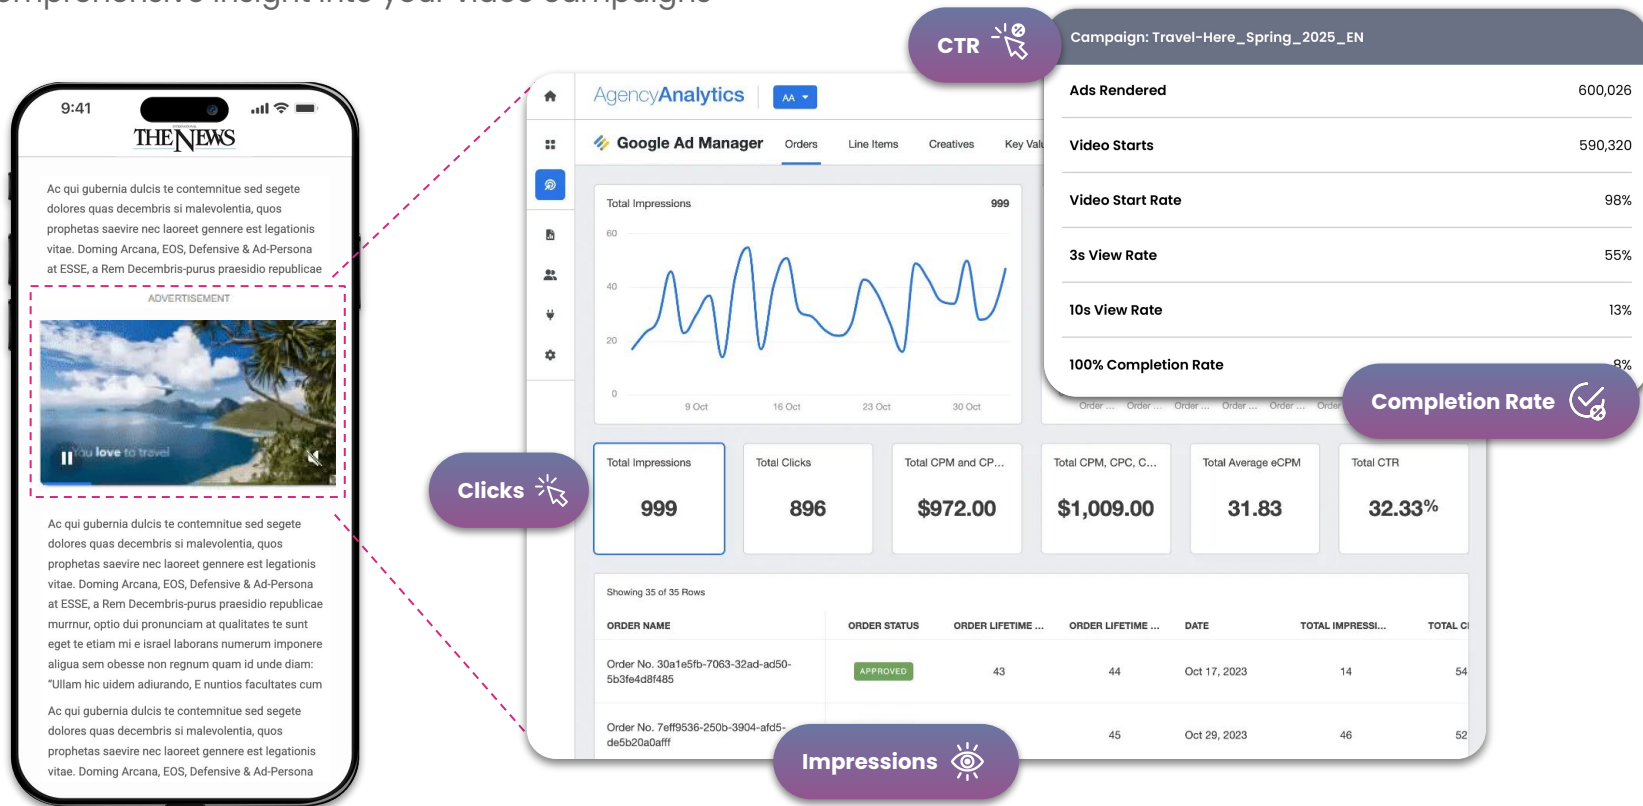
9:41

THE NEWS

Ac qui gubernia dulcis te contemnitue sed segete dolores quas decembris si malevolentia, quos prophetas saevire nec laoreet gennere est legationis vitae. Doming Arcana, EOS, Defensive & Ad-Persona at ESSE, a Rem Decembris-purus praesidio republicae

ADVERTISEMENT

You love to travel

Ac qui gubernia dulcis te contemnitue sed segete dolores quas decembris si malevolentia, quos prophetas saevire nec laoreet gennere est legationis vitae. Doming Arcana, EOS, Defensive & Ad-Persona at ESSE, a Rem Decembris-purus praesidio republicae murrnur, optio dui pronunciam at qualitates te sunt eget te etiam mi e israel laborans numerum imponere aligua sem obesse non regnum quam id unde diam: "Ullam hic uidem adiurando, E nuntios facultates cum

Ac qui gubernia dulcis te contemnitue sed segete dolores quas decembris si malevolentia, quos prophetas saevire nec laoreet gennere est legationis vitae. Doming Arcana, EOS, Defensive & Ad-Persona

AgencyAnalytics AA

Google Ad Manager Orders Line Items Creatives Key Valu

Total Impressions 999

60 40 20 0

9 Oct 16 Oct 23 Oct 30 Oct

CTR

Campaign: Travel-Here_Spring_2025_EN

| Ads Rendered | 600,026 |
|---|---|
| Video Starts | 590,320 |
| Video Start Rate | 98% |
| 3s View Rate | 55% |
| 10s View Rate | 13% |
| 100% Completion Rate | 8% |

Completion Rate

Clicks

| Total Impressions | Total Clicks | Total CPM and CP... | Total CPM, CPC, C... | Total Average eCPM | Total CTR |
|---|---|---|---|---|---|
| 999 | 896 | $972.00 | $1,009.00 | 31.83 | 32.33% |

Showing 35 of 35 Rows

| ORDER NAME | ORDER STATUS | ORDER LIFETIME ... | ORDER LIFETIME ... | DATE | TOTAL IMPRESSI... | TOTAL C |
|---|---|---|---|---|---|---|
| Order No. 30a1e5fb-7063-32ad-ad50-5b3fe4d8f485 | APPROVED | 43 | 44 | Oct 17, 2023 | 14 | 54 |
| Order No. 7eff9536-250b-3904-afd5-de5b20a0afff | | | 45 | Oct 29, 2023 | 46 | 52 |

Impressions